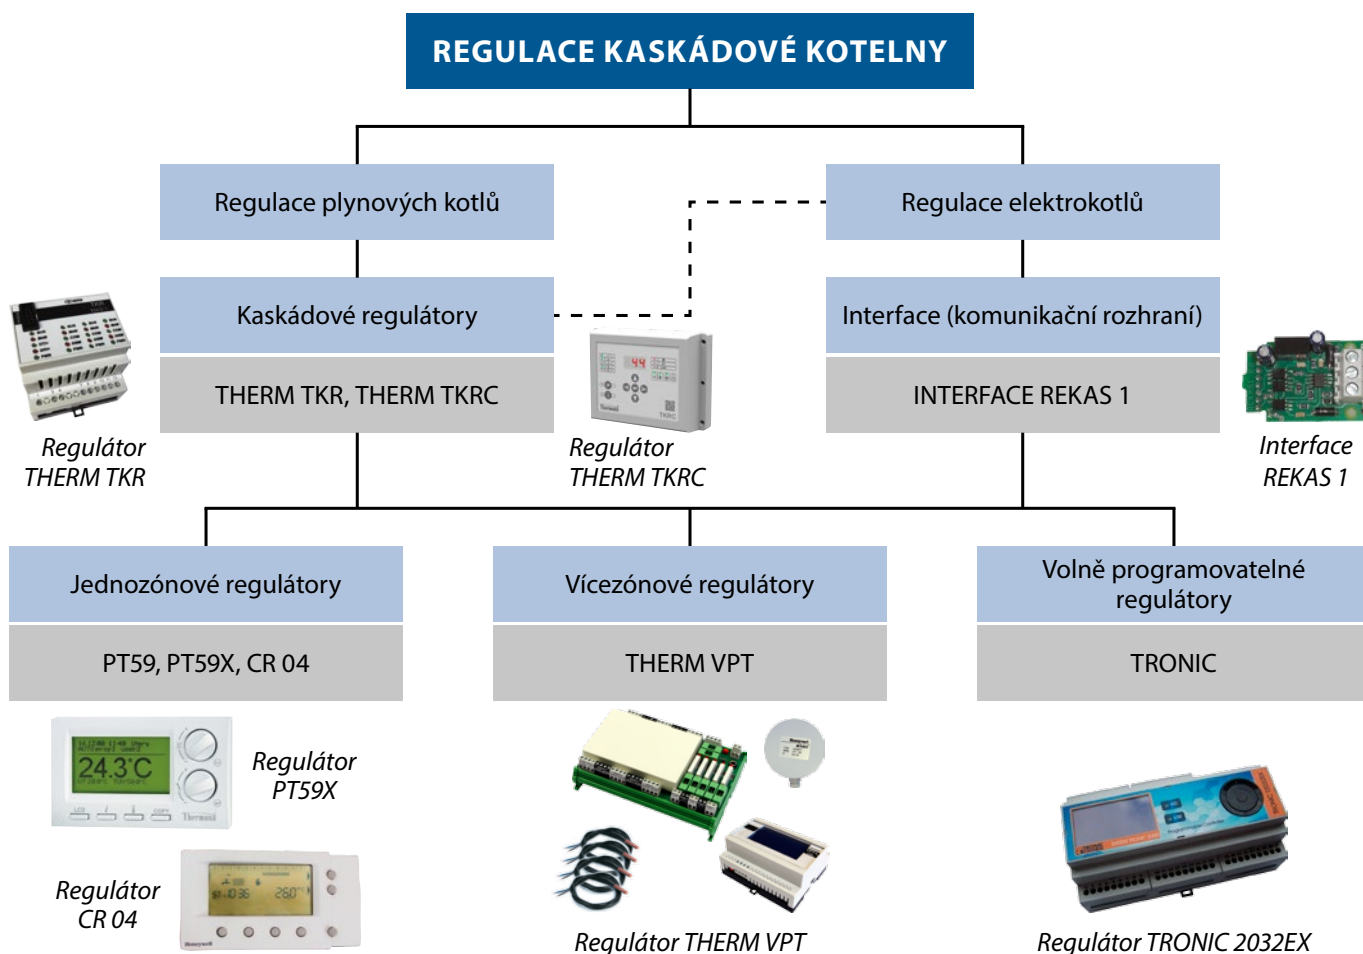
REGULACE KASKÁDOVÉ KOTELNY

Regulace plynových kotlů

Regulace elektrokotlů

Kaskádové regulátory

THERM TKR, THERM TKRC

Interface (komunikační rozhraní)

INTERFACE REKAS 1

Regulátor THERM TKR

Regulátor THERM TKRC

Interface REKAS 1

Jednozónové regulátory

PT59, PT59X, CR 04

Vícezónové regulátory

THERM VPT

Volně programovatelné regulátory

TRONIC

24.3°C

Regulátor PT59X

Regulátor CR 04

Regulátor THERM VPT

Regulátor TRONIC 2032EX